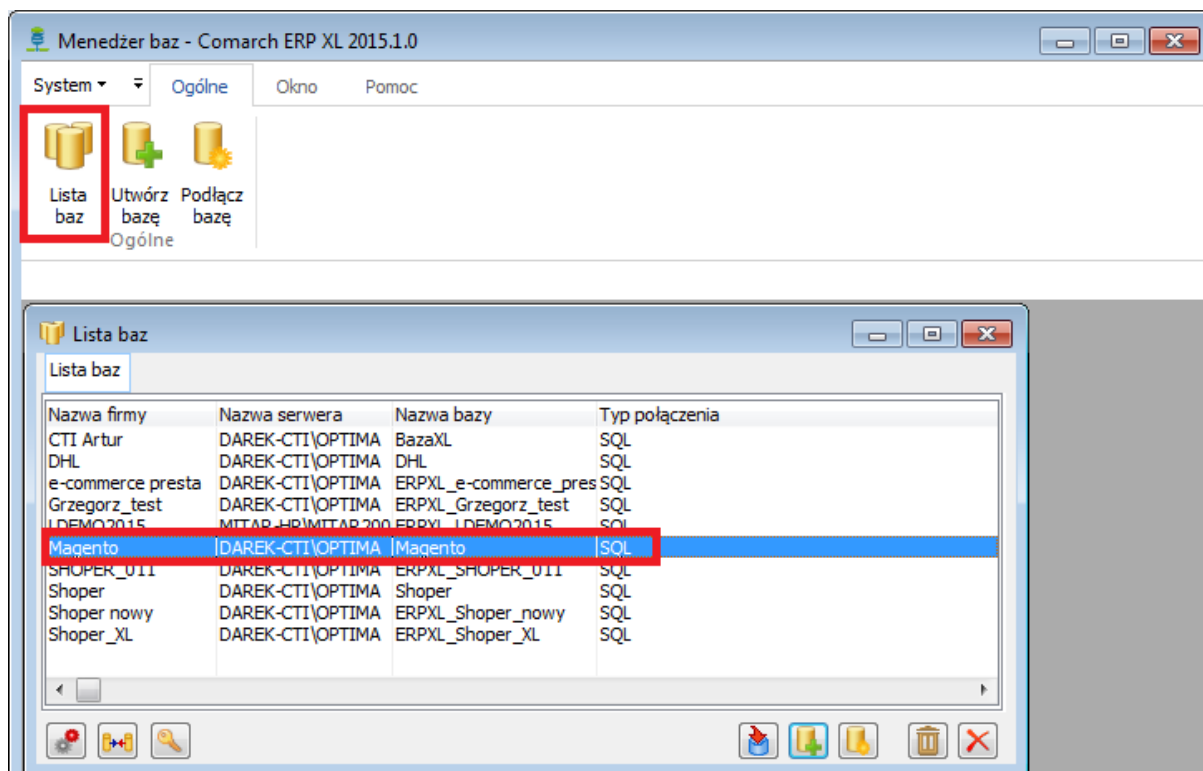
Menedżer baz - Comarch ERP XL 2015.1.0

System ▾ Ogólne Okno Pomoc

Lista baz | Utwórz bazę | Podłącz bazę
Ogólne

Lista baz

Lista baz

| Nazwa firmy | Nazwa serwera | Nazwa bazy | Typ połączenia |
|---|---|---|---|
| CTI Artur | DAREK-CTI\OPTIMA | BazaXL | SQL |
| DHL | DAREK-CTI\OPTIMA | DHL | SQL |
| e-commerce presta | DAREK-CTI\OPTIMA | ERPXL_e-commerce_pres | SQL |
| Grzegorz_test | DAREK-CTI\OPTIMA | ERPXL_Grzegorz_test | SQL |
| LDEMO2015 | MITAR-HP\MITAR200 | ERPXL_LDEMO2015 | SQL |
| Magento | DAREK-CTI\OPTIMA | Magento | SQL |
| SHOPER_011 | DAREK-CTI\OPTIMA | ERPXL_SHOPER_011 | SQL |
| Shoper | DAREK-CTI\OPTIMA | Shoper | SQL |
| Shoper nowy | DAREK-CTI\OPTIMA | ERPXL_Shoper_nowy | SQL |
| Shoper_XL | DAREK-CTI\OPTIMA | ERPXL_Shoper_XL | SQL |